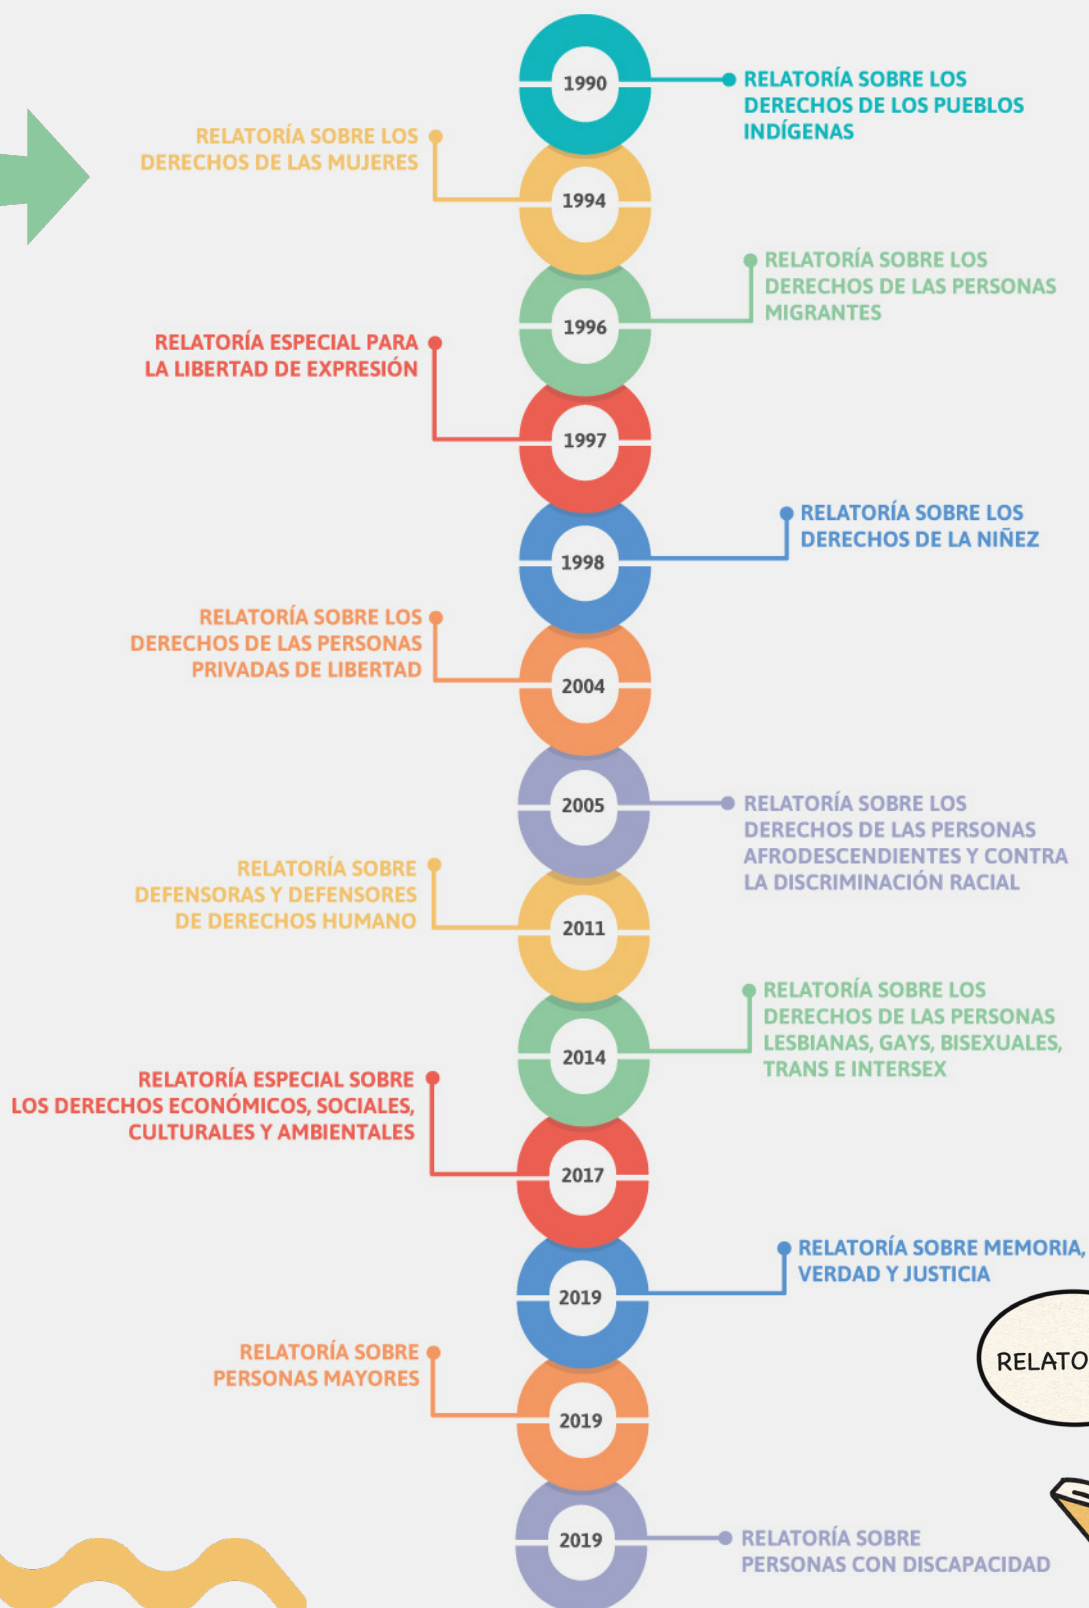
1990
RELATORÍA SOBRE LOS DERECHOS DE LOS PUEBLOS INDÍGENAS

RELATORÍA SOBRE LOS DERECHOS DE LAS MUJERES
1994

1996
RELATORÍA SOBRE LOS DERECHOS DE LAS PERSONAS MIGRANTES

RELATORÍA ESPECIAL PARA LA LIBERTAD DE EXPRESIÓN
1997

1998
RELATORÍA SOBRE LOS DERECHOS DE LA NIÑEZ

RELATORÍA SOBRE LOS DERECHOS DE LAS PERSONAS PRIVADAS DE LIBERTAD
2004

2005
RELATORÍA SOBRE LOS DERECHOS DE LAS PERSONAS AFRODESCENDIENTES Y CONTRA LA DISCRIMINACIÓN RACIAL

RELATORÍA SOBRE DEFENSORAS Y DEFENSORES DE DERECHOS HUMANO
2011

2014
RELATORÍA SOBRE LOS DERECHOS DE LAS PERSONAS LESBIANAS, GAYS, BISEXUALES, TRANS E INTERSEX

RELATORÍA ESPECIAL SOBRE LOS DERECHOS ECONÓMICOS, SOCIALES, CULTURALES Y AMBIENTALES
2017

2019
RELATORÍA SOBRE MEMORIA, VERDAD Y JUSTICIA

RELATO

RELATORÍA SOBRE PERSONAS MAYORES
2019

2019
RELATORÍA SOBRE PERSONAS CON DISCAPACIDAD